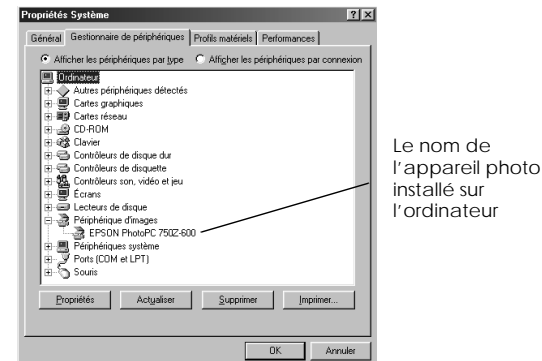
Propriétés Système ? ×

Général | Gestionnaire de périphériques | Profils matériels | Performances

Afficher les périphériques par type   Afficher les périphériques par connexion

Ordinateur
Autres périphériques détectés
Cartes graphiques
Cartes réseau
CD-ROM
Clavier
Contrôleurs de disque dur
Contrôleurs de disquette
Contrôleurs son, vidéo et jeu
Écrans
Lecteurs de disque
Périphérique d'images
EPSON PhotoPC 750Z-600
Périphériques système
Ports (COM et LPT)
Souris

Propriétés | Actualiser | Supprimer | Imprimer...

OK | Annuler

Le nom de l'appareil photo installé sur l'ordinateur